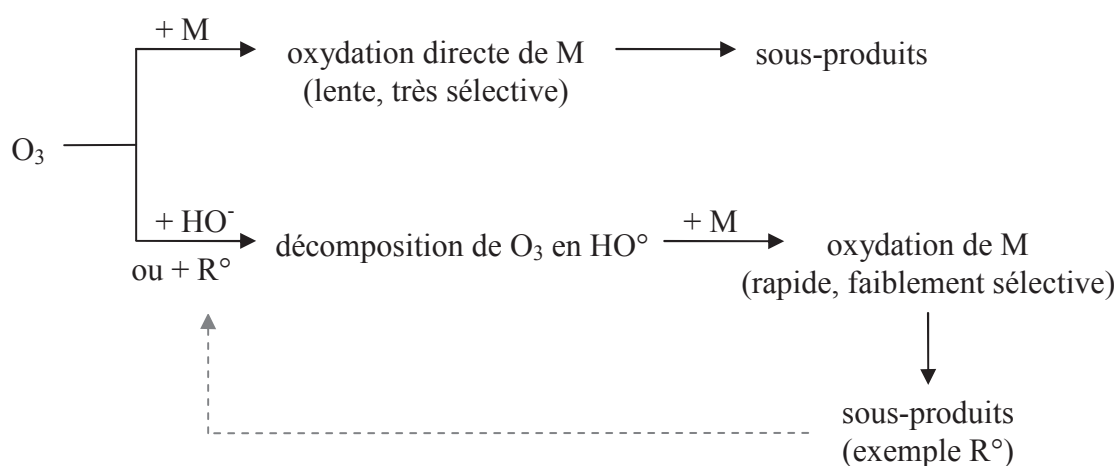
+ M

oxydation directe de M
(lente, très sélective)

sous-produits

$O_3$

+ $HO^-$
ou + R°

décomposition de $O_3$ en HO°

+ M

oxydation de M
(rapide, faiblement sélective)

sous-produits
(exemple R°)